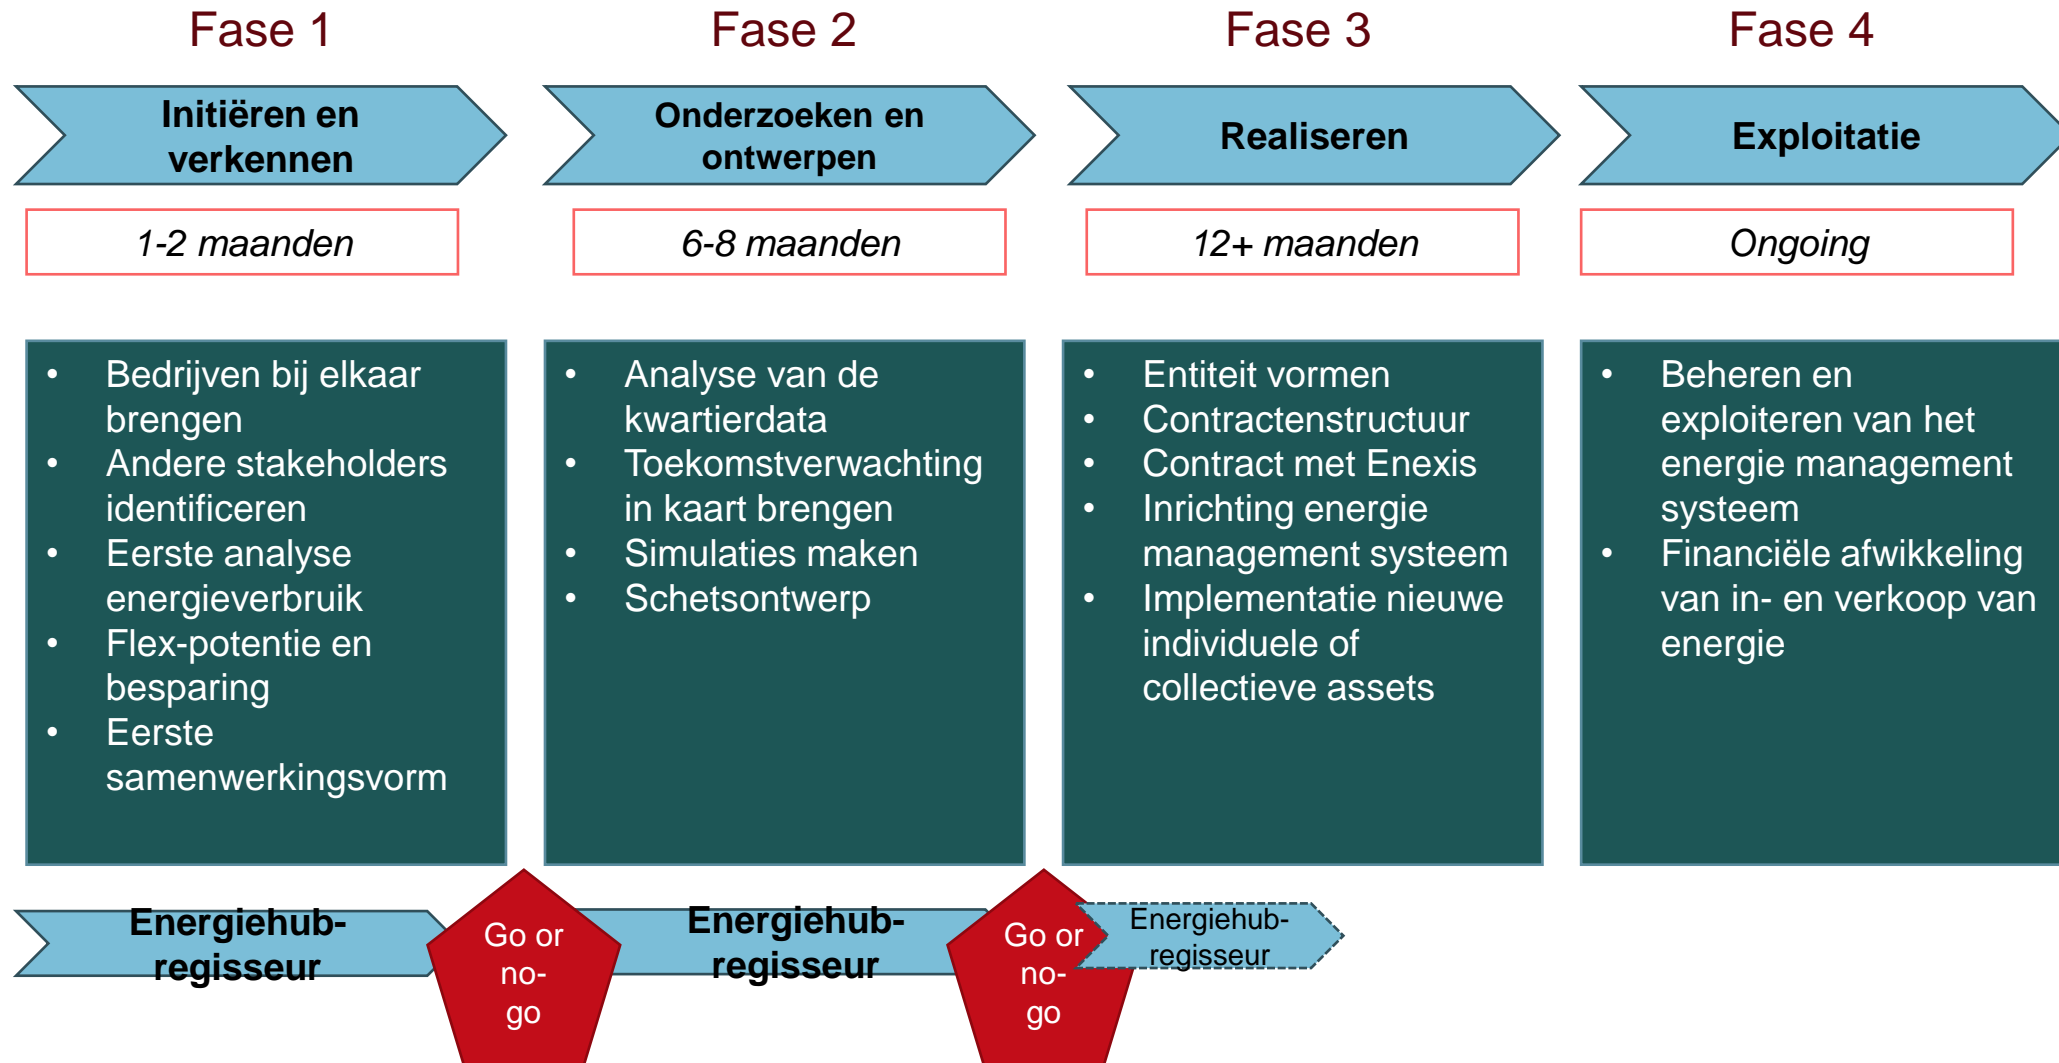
Fase 1

Initiëren en verkennen

1-2 maanden

- Bedrijven bij elkaar brengen
- Andere stakeholders identificeren
- Eerste analyse energieverbruik
- Flex-potentie en besparing
- Eerste samenwerkingsvorm

Fase 2

Onderzoeken en ontwerpen

6-8 maanden

- Analyse van de kwartierdata
- Toekomstverwachting in kaart brengen
- Simulaties maken
- Schetsontwerp

Fase 3

Realiseren

12+ maanden

- Entiteit vormen
- Contractenstructuur
- Contract met Enexis
- Inrichting energie management systeem
- Implementatie nieuwe individuele of collectieve assets

Fase 4

Exploitatie

Ongoing

- Beheren en exploiteren van het energie management systeem
- Financiële afwikkeling van in- en verkoop van energie

Energiehub-regisseur

Go or no-go

Energiehub-regisseur

Go or no-go

Energiehub-regisseur